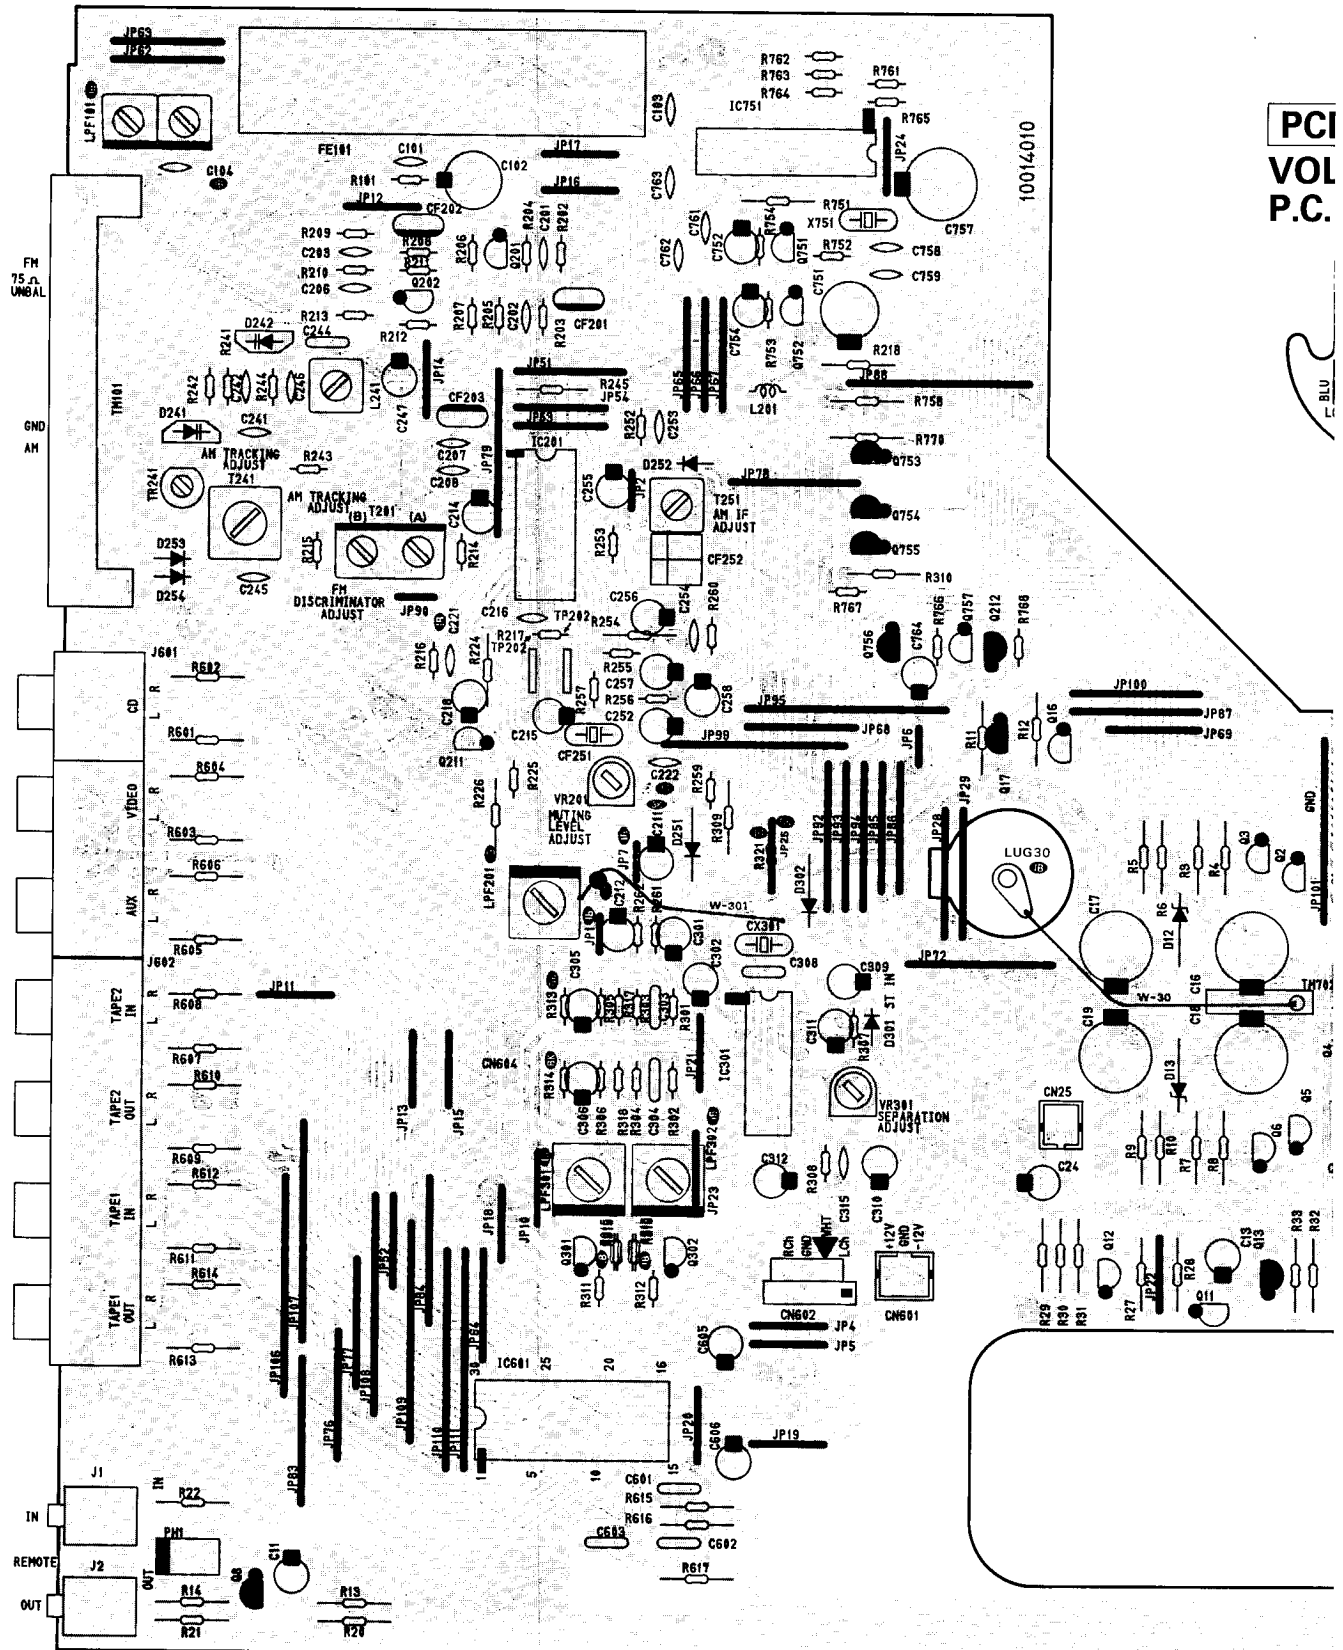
JP63
JP62
LPF101
FE101
C101
C102
C104
R101
JP12
CF202
JP17
JP16
C103
C763
R762
R763
R764
IC751
R761
R765
JP24
C757
10014010
PCI
VOL
P.C.
FM
75 Ω
UNBAL
GND
AM
TM101
R209
C203
R210
C206
R208
R211
R206
Q201
R204
C201
R202
Q202
R213
C244
R207
R205
C202
R203
CF201
C762
C761
C752
R754
Q751
R751
X751
R752
C758
C759
C751
D242
R241
R212
R242
R244
C246
L241
C247
JP14
JP51
R245
JP54
JP53
JP65
JP66
JP67
C754
R753
Q752
R218
JP88
L201
R758
D241
C241
AM TRACKING ADJUST
R243
CF203
C207
C208
JP79
IC201
R252
C253
R770
Q753
TR241
T241
AM TRACKING ADJUST
(B) T201 (A)
C214
R214
D252
JP2
C255
T251
AM IF ADJUST
JP78
Q754
Q755
CF252
R253
D253
D254
C245
R215
FM DISCRIMINATOR ADJUST
JP90
C221
C216
TP202
R217
TP202
R254
C256
C254
R260
R310
R767
R766
Q757
Q212
R768
Q756
C764
J601
R602
CD
L R
R601
R216
R224
C210
Q211
C215
R255
C257
R256
R257
C252
CF251
C258
JP95
JP99
JP68
JP6
JP100
JP87
JP69
R11
R12
Q16
Q17
VIDEO
R604
R603
R606
AUX
R605
R226
R225
VR201
MUTING LEVEL ADJUST
C222
R259
R309
D251
C211
JP7
R321
JP25
JP92
JP93
JP94
JP95
JP96
D302
JP28
JP29
LUG30
GND
R5
R3
R4
Q3
Q2
JP101
LPF201
C212
R261
W-301
JP1
C301
CX301
C302
C308
C309
JP72
C17
R6
D12
W-30
C16
C19
C18
TM701
J602
TAPE2 IN
R608
JP11
R607
R610
C305
R313
R305
R303
R301
JP21
IC301
C311
R307
D301
ST IN
VR301
SEPARATION ADJUST
CN604
R314
C306
R306
R316
R304
C304
R302
LPF302
D13
CN25
C24
Q4
Q5
Q6
TAPE2 OUT
R609
R612
TAPE1 IN
R611
R614
TAPE1 OUT
R613
JP13
JP15
JP107
JP82
JP84
JP18
JP10
LPF301
JP23
C312
R308
C315
C310
R9
R10
R7
R8
Q301
R315
R310
Q302
R311
R312
RCh GND LCh
MUT
+12V GND -12V
CN602
CN601
JP4
JP5
Q12
R29
R30
R31
R27
JP22
R28
C13
Q13
R33
R32
Q11
JP106
JP77
JP108
JP109
JP76
JP83
JP110
JP111
JP64
IC601
25
20
16
36
1
5
10
15
C605
JP20
C606
JP19
C601
R615
R616
C603
C602
R617
J1
IN
R22
IN
REMOTE
PH1
J2
OUT
C11
Q8
OUT
R14
R21
R13
R20